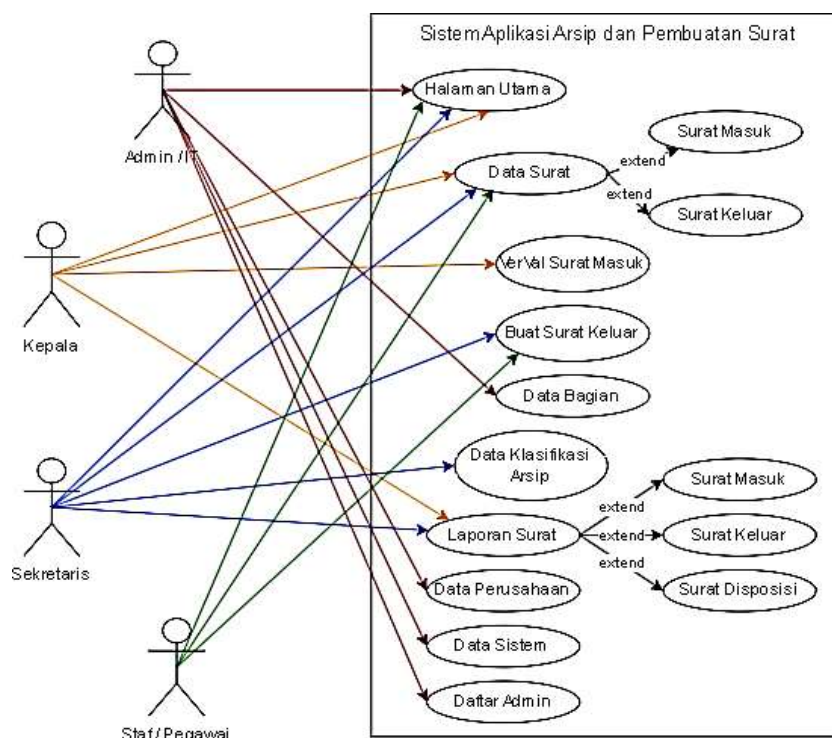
Sistem Aplikasi Arsip dan Pembuatan Surat

Admin / IT

Kepala

Sekretaris

Staf / Pegawai

Halaman Utama

Data Surat

extend

Surat Masuk

extend

Surat Keluar

VerVal Surat Masuk

Buat Surat Keluar

Data Bagian

Data Klasifikasi Arsip

Laporan Surat

extend

Surat Masuk

extend

Surat Keluar

extend

Surat Disposisi

Data Perusahaan

Data Sistem

Daftar Admin